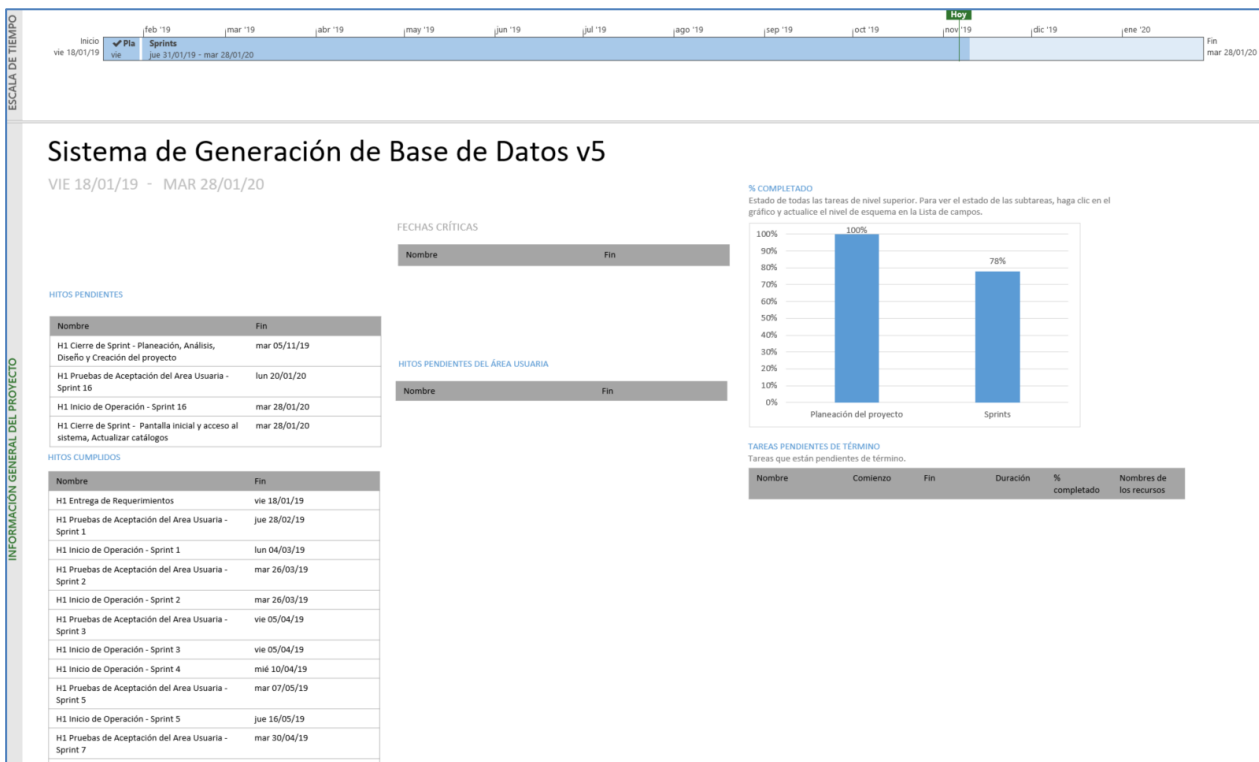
ESCALA DE TIEMPO

Hoy

feb '19 mar '19 abr '19 may '19 jun '19 jul '19 ago '19 sep '19 oct '19 nov '19 dic '19 ene '20

Inicio
vie 18/01/19

✔Pla
vie

Sprints
jue 31/01/19 - mar 28/01/20

Fin
mar 28/01/20

INFORMACIÓN GENERAL DEL PROYECTO

Sistema de Generación de Base de Datos v5

VIE 18/01/19 - MAR 28/01/20

FECHAS CRÍTICAS

| Nombre | Fin |
|---|---|

HITOS PENDIENTES

| Nombre | Fin |
|---|---|
| H1 Cierre de Sprint - Planeación, Análisis, Diseño y Creación del proyecto | mar 05/11/19 |
| H1 Pruebas de Aceptación del Area Usuaria - Sprint 16 | lun 20/01/20 |
| H1 Inicio de Operación - Sprint 16 | mar 28/01/20 |
| H1 Cierre de Sprint - Pantalla inicial y acceso al sistema, Actualizar catálogos | mar 28/01/20 |

HITOS PENDIENTES DEL ÁREA USUARIA

| Nombre | Fin |
|---|---|

HITOS CUMPLIDOS

| Nombre | Fin |
|---|---|
| H1 Entrega de Requerimientos | vie 18/01/19 |
| H1 Pruebas de Aceptación del Area Usuaria - Sprint 1 | jue 28/02/19 |
| H1 Inicio de Operación - Sprint 1 | lun 04/03/19 |
| H1 Pruebas de Aceptación del Area Usuaria - Sprint 2 | mar 26/03/19 |
| H1 Inicio de Operación - Sprint 2 | mar 26/03/19 |
| H1 Pruebas de Aceptación del Area Usuaria - Sprint 3 | vie 05/04/19 |
| H1 Inicio de Operación - Sprint 3 | vie 05/04/19 |
| H1 Inicio de Operación - Sprint 4 | mié 10/04/19 |
| H1 Pruebas de Aceptación del Area Usuaria - Sprint 5 | mar 07/05/19 |
| H1 Inicio de Operación - Sprint 5 | jue 16/05/19 |
| H1 Pruebas de Aceptación del Area Usuaria - Sprint 7 | mar 30/04/19 |

% COMPLETADO
Estado de todas las tareas de nivel superior. Para ver el estado de las subtareas, haga clic en el gráfico y actualice el nivel de esquema en la Lista de campos.

100% 90% 80% 70% 60% 50% 40% 30% 20% 10% 0%

100%
78%

Planeación del proyecto
Sprints

TAREAS PENDIENTES DE TÉRMINO
Tareas que están pendientes de término.

| Nombre | Comienzo | Fin | Duración | % completado | Nombres de los recursos |
|---|---|---|---|---|---|